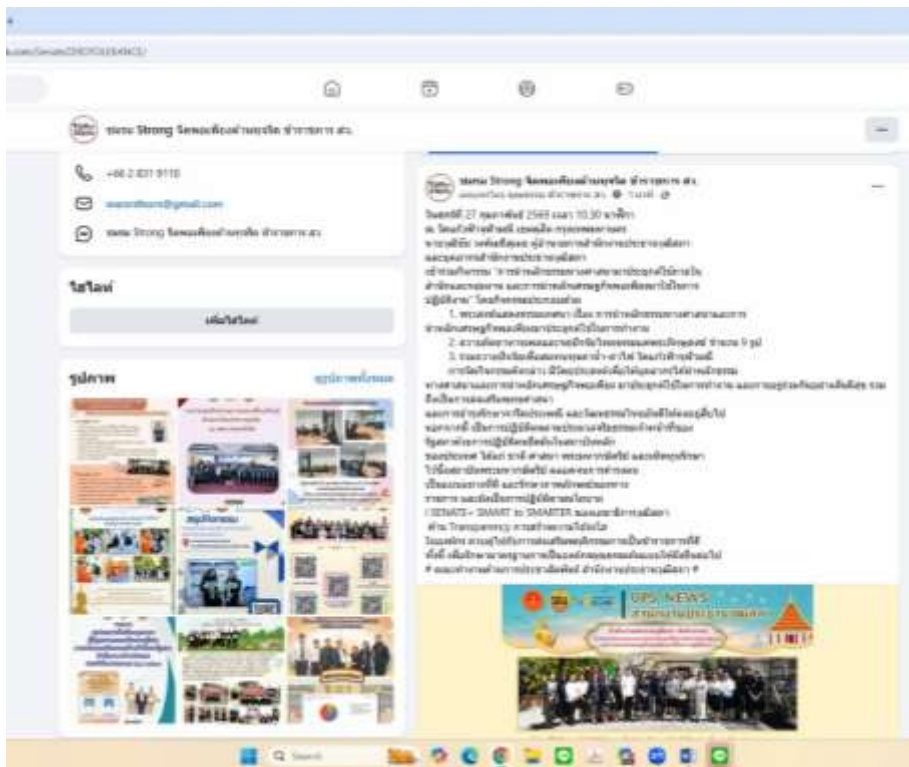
ชมรม Strong จิตพอเพียงต้านทุจริต สำนักงาน สว.

+66 2 831 9118

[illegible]@gmail.com

ชมรม Strong จิตพอเพียงต้านทุจริต สำนักงาน สว.

ไฮไลต์

เพิ่มไฮไลต์

รูปภาพ

ดูรูปภาพทั้งหมด

ชมรม Strong จิตพอเพียงต้านทุจริต สำนักงาน สว.

วันศุกร์ที่ 27 กุมภาพันธ์ 2565 เวลา 10.30 นาฬิกา

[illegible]

GPS NEWS

Search